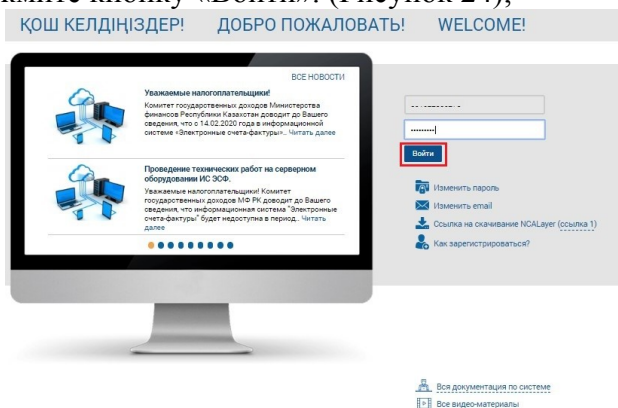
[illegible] кнопку «Войти». (Рисунок 24);

ҚОШ КЕЛДІҢІЗДЕР! ДОБРО ПОЖАЛОВАТЬ! WELCOME!

ВСЕ НОВОСТИ

Уважаемые налогоплательщики!
Комитет государственных доходов Министерства финансов Республики Казахстан доводит до Вашего сведения, что с 14.02.2020 года в информационной системе «Электронные счета-фактуры»... Читать далее

Проведение технических работ на серверном оборудовании ИС ЭСФ.
Уважаемые налогоплательщики! Комитет государственных доходов МФ РК доводит до Вашего сведения, что информационная система "Электронные счета-фактуры" будет недоступна в период... Читать далее

Войти

Изменить пароль

Изменить email

Ссылка на скачивание NCALayer (ссылка 1)

Как зарегистрироваться?

Вся документация по системе

Все видео-материалы